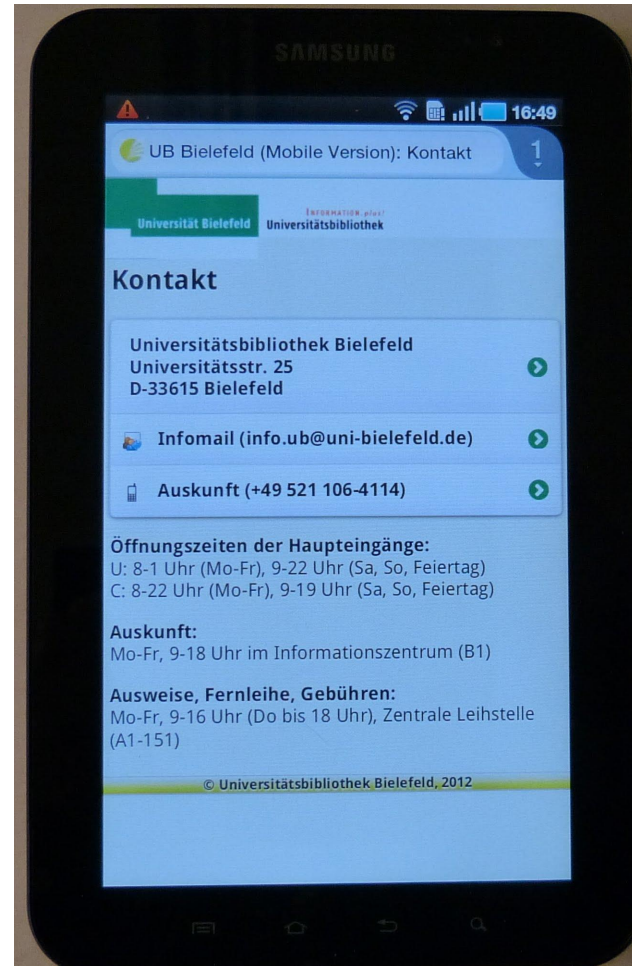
SAMSUNG

16:49

UB Bielefeld (Mobile Version): Kontakt

1

Universität Bielefeld

INFORMATION.plus!
Universitätsbibliothek

Kontakt

Universitätsbibliothek Bielefeld
Universitätsstr. 25
D-33615 Bielefeld

Infomail (info.ub@uni-bielefeld.de)

Auskunft (+49 521 106-4114)

Öffnungszeiten der Haupteingänge:
U: 8-1 Uhr (Mo-Fr), 9-22 Uhr (Sa, So, Feiertag)
C: 8-22 Uhr (Mo-Fr), 9-19 Uhr (Sa, So, Feiertag)

Auskunft:
Mo-Fr, 9-18 Uhr im Informationszentrum (B1)

Ausweise, Fernleihe, Gebühren:
Mo-Fr, 9-16 Uhr (Do bis 18 Uhr), Zentrale Leihstelle (A1-151)

© Universitätsbibliothek Bielefeld, 2012